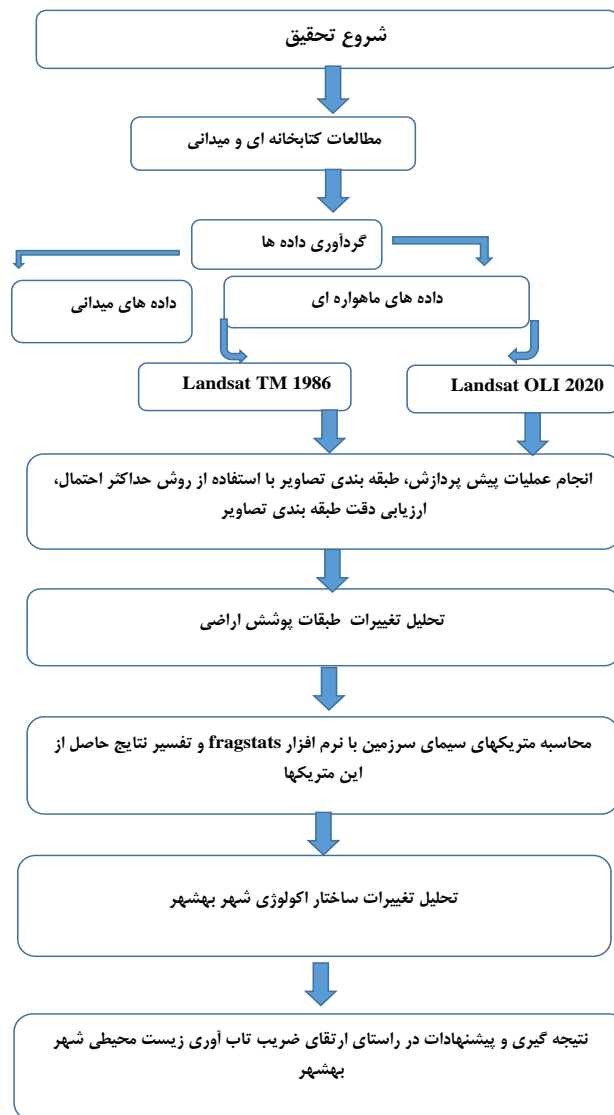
شروع تحقیق

مطالعات کتابخانه ای و میدانی

گردآوری داده ها

داده های میدانی

داده های ماهواره ای

Landsat TM 1986

Landsat OLI 2020

انجام عملیات پیش پردازش، طبقه بندی تصاویر با استفاده از روش حداکثر احتمال، ارزیابی دقت طبقه بندی تصاویر

تحلیل تغییرات طبقات پوشش اراضی

محاسبه متریکهای سیمای سرزمین با نرم افزار fragstats و تفسیر نتایج حاصل از این متریکها

تحلیل تغییرات ساختار اکولوژی شهر بهشهر

نتیجه گیری و پیشنهادات در راستای ارتقای ضریب تاب آوری زیست محیطی شهر بهشهر